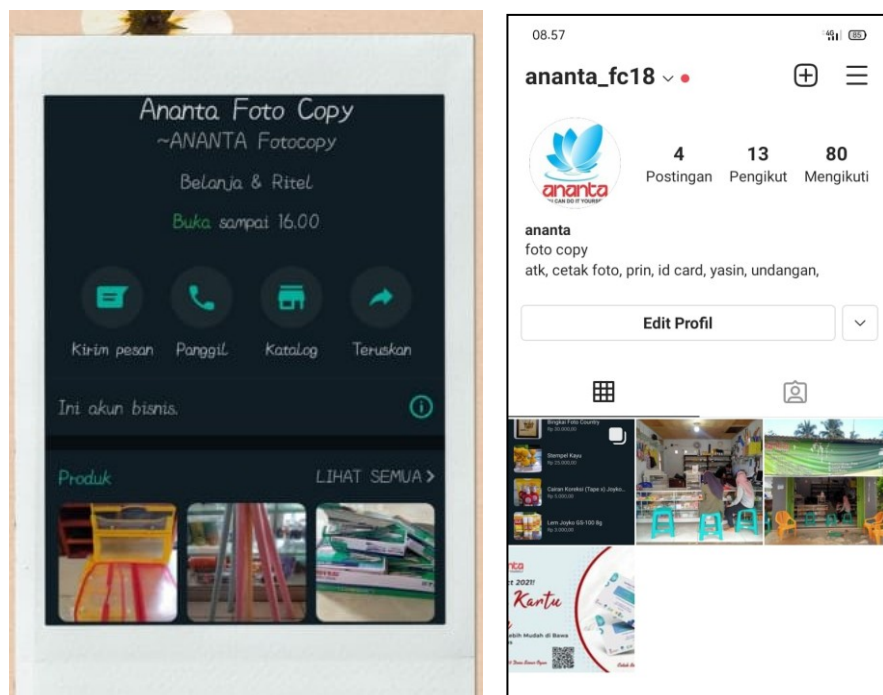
Ananta Foto Copy
~ANANTA Fotocopy
Belanja & Ritel
Buka sampai 16.00

Kirim pesan Panggil Katalog Teruskan

Ini akun bisnis.

Produk LIHAT SEMUA >

08.57

ananta_fc18

ananta
"I CAN DO IT YOURSELF"

4 Postingan
13 Pengikut
80 Mengikuti

ananta
foto copy
atk, cetak foto, prin, id card, yasin, undangan,

Edit Profil

Bingkai Foto Country
Rp 30.000,00
Stempel Kayu
Rp 15.000,00
Cairan Koreksi (Tape-x) Joyko...
Rp 5.000,00
Lem Joyko GS-100 8g
Rp 3.000,00

t 2021!
Kartu
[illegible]